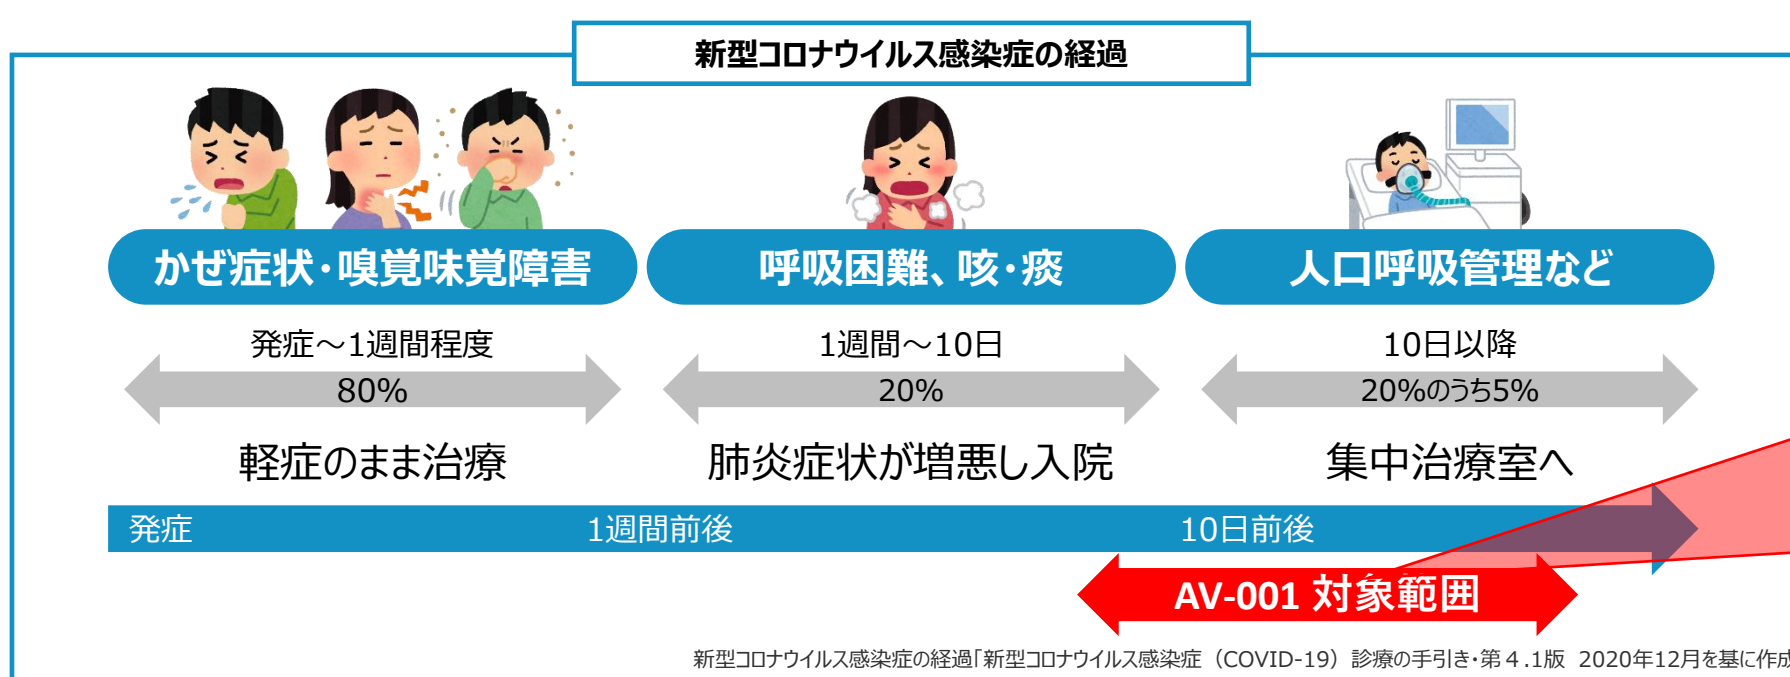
新型コロナウイルス感染症の経過

かぜ症状・嗅覚味覚障害

呼吸困難、咳・痰

人口呼吸管理など

発症～1週間程度

80%

軽症のまま治療

1週間～10日

20%

肺炎症状が増悪し入院

10日以降

20%のうち5%

集中治療室へ

発症

1週間前後

10日前後

AV-001 対象範囲

新型コロナウイルス感染症の経過「新型コロナウイルス感染症（COVID-19）診療の手引き・第４.1版　2020年12月を基に作成